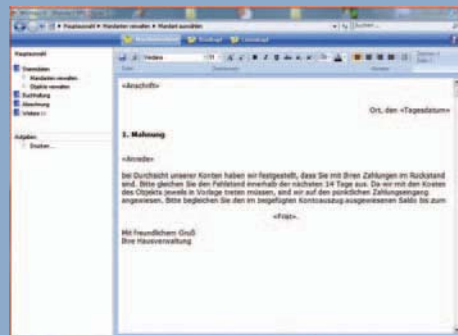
Hauptauswahl ▸ Mandanten verwalten ▸ Mandant auswählen

Suchen...

Hauptauswahl

Mandanten

Mandanten verwalten

Objekte verwalten

Buchhaltung

Abrechnung

Vorlagen

Aufgaben

Drucken...

Verdana

«Anschrift»

Ort, den «Tagesdatum»

1. Mahnung

«Anrede»

bei Durchsicht unserer Konten haben wir festgestellt, dass Sie mit Ihren Zahlungen im Rückstand sind. Bitte gleichen Sie den Fehlbetrand innerhalb der nächsten 14 Tage aus. Da wir mit den Kosten des Objekts jeweils in Vorlage treten müssen, sind wir auf den pünktlichen Zahlungseingang angewiesen. Bitte begleichen Sie den im beigefügten Kontoauszug ausgewiesenen Saldo bis zum

«Frist».

Mit freundlichem Gruß
Ihre Hausverwaltung